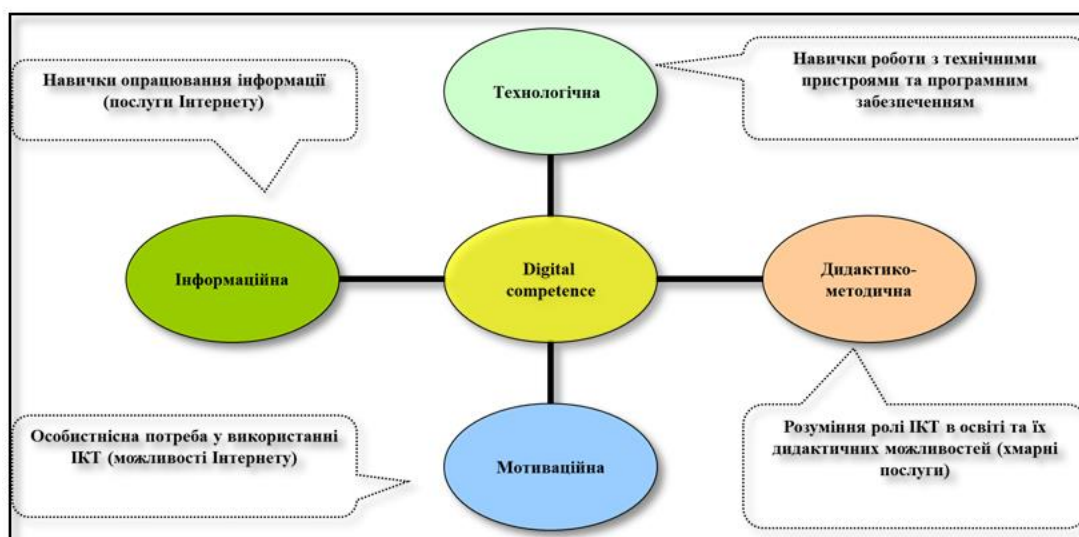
Навички опрацювання інформації (послуги Інтернету)

Технологічна

Навички роботи з технічними пристроями та програмним забезпеченням

Інформаційна

Digital competence

Дидактико-методична

Особистісна потреба у використанні ІКТ (можливості Інтернету)

Мотиваційна

Розуміння ролі ІКТ в освіті та їх дидактичних можливостей (хмарні послуги)